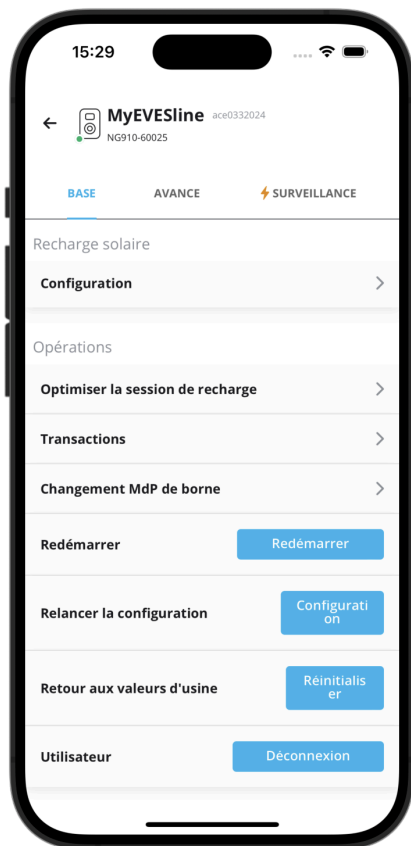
15:29

MyEVESline ace0332024
NG910-60025

BASE AVANCE SURVEILLANCE

Recharge solaire

Configuration

Opérations

Optimiser la session de recharge

Transactions

Changement MdP de borne

Redémarrer Redémarrer

Relancer la configuration Configuration

Retour aux valeurs d'usine Réinitialiser

Utilisateur Déconnexion